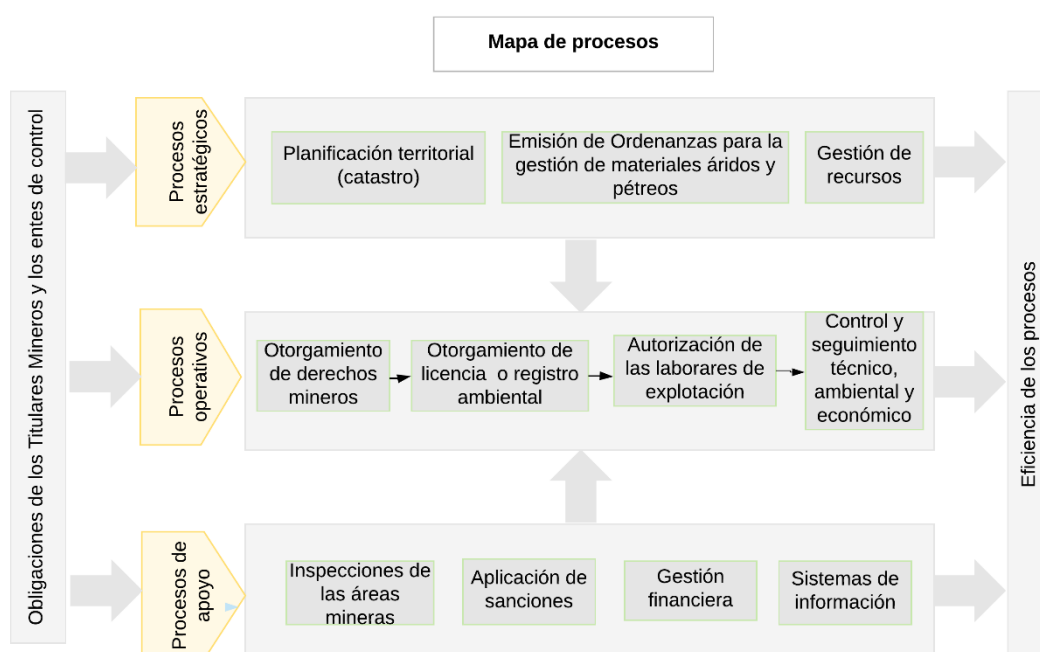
Mapa de procesos

Obligaciones de los Titulares Mineros y los entes de control

Procesos estratégicos

Planificación territorial (catastro)

Emisión de Ordenanzas para la gestión de materiales áridos y pétreos

Gestión de recursos

Procesos operativos

Otorgamiento de derechos mineros

Otorgamiento de licencia o registro ambiental

Autorización de las laborares de explotación

Control y seguimiento técnico, ambiental y económico

Procesos de apoyo

Inspecciones de las áreas mineras

Aplicación de sanciones

Gestión financiera

Sistemas de información

Eficiencia de los procesos